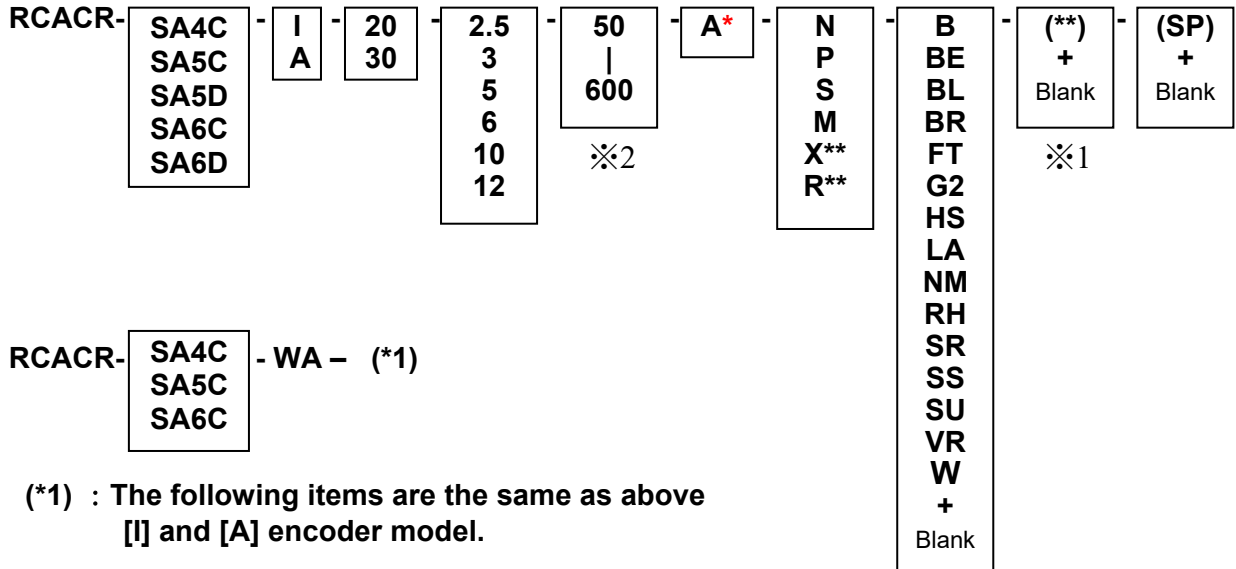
RCACR- SA4C SA5C SA5D SA6C SA6D - I A - 20 30 - 2.5 3 5 6 10 12 - 50 | 600 ※2 - A* - N P S M X** R** - B BE BL BR FT G2 HS LA NM RH SR SS SU VR W + Blank - (**) + Blank ※1 - (SP) + Blank

RCACR- SA4C SA5C SA6C - WA – (*1)

(*1) : The following items are the same as above [I] and [A] encoder model.